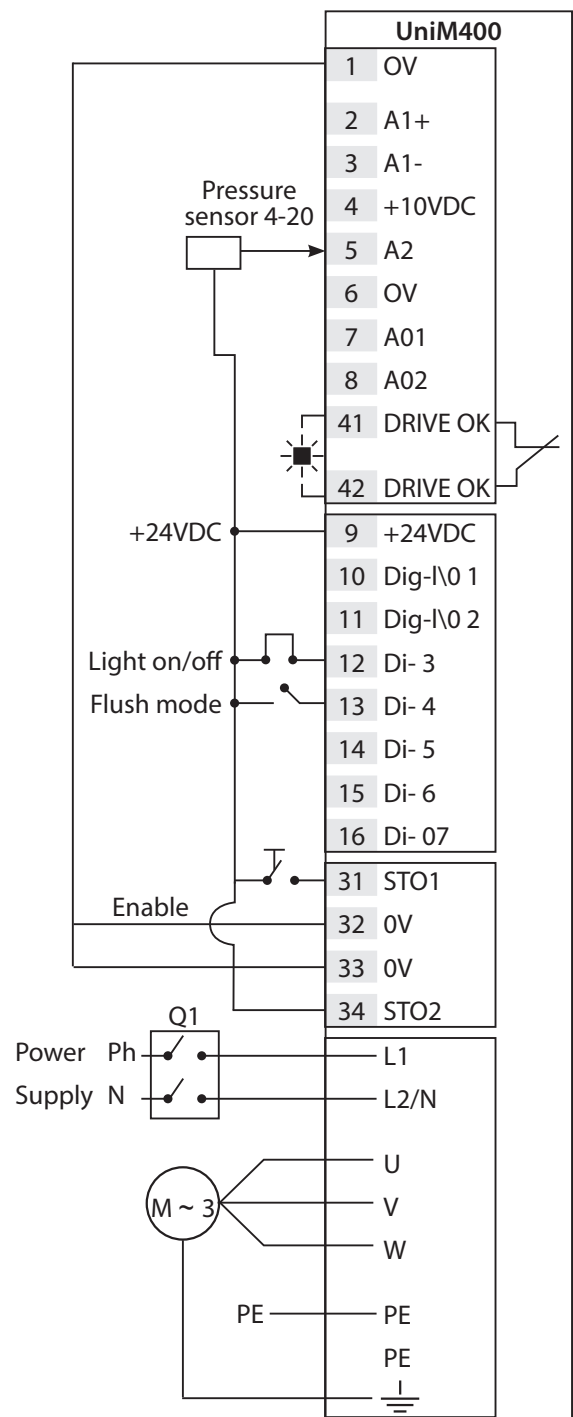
UniM400

| | |
|---|---|
| 1 | OV |
| 2 | A1+ |
| 3 | A1- |
| 4 | +10VDC |
| 5 | A2 |
| 6 | OV |
| 7 | A01 |
| 8 | A02 |
| 41 | DRIVE OK |
| 42 | DRIVE OK |
| 9 | +24VDC |
| 10 | Dig-I\0 1 |
| 11 | Dig-I\0 2 |
| 12 | Di- 3 |
| 13 | Di- 4 |
| 14 | Di- 5 |
| 15 | Di- 6 |
| 16 | Di- 07 |
| 31 | STO1 |
| 32 | 0V |
| 33 | 0V |
| 34 | STO2 |

Pressure sensor 4-20

+24VDC

Light on/off

Flush mode

Enable

Q1

Power Ph

Supply N

L1

L2/N

U

V

W

M ~ 3

PE

PE

PE